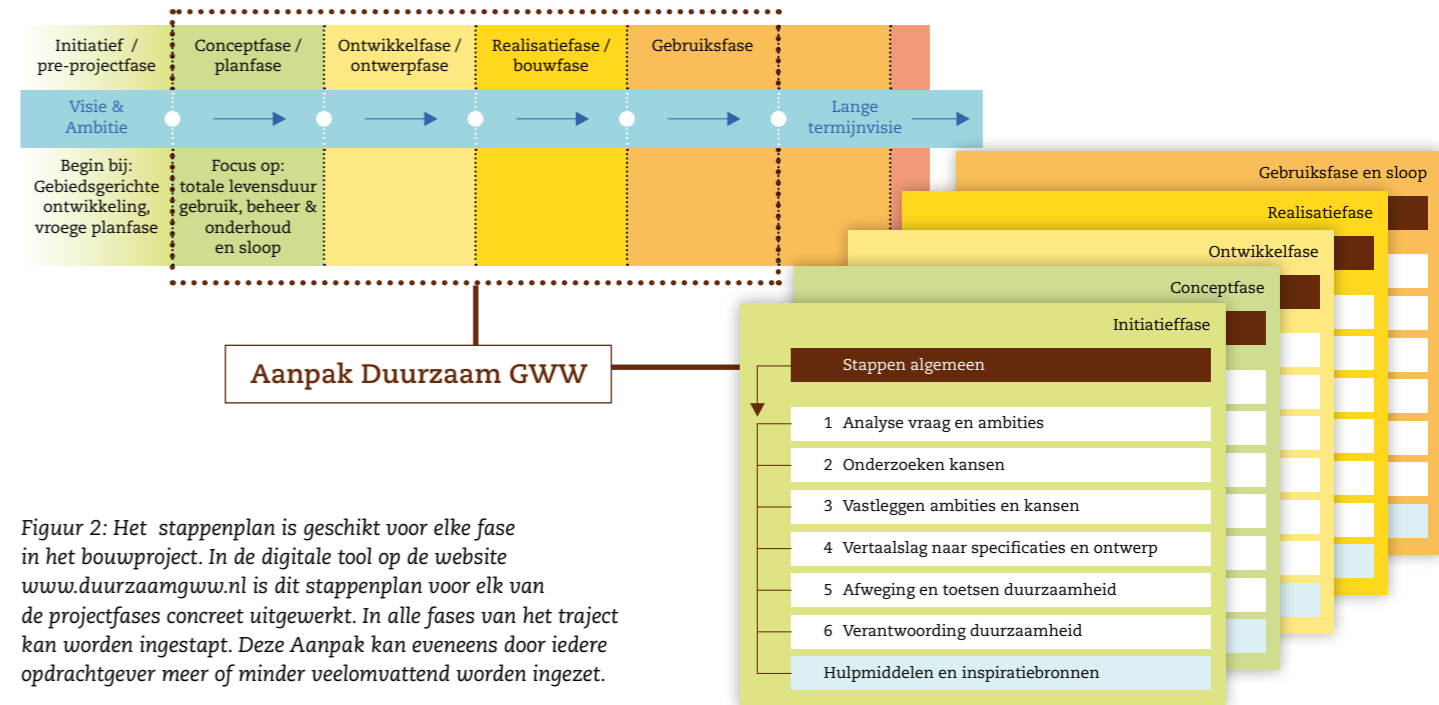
Initiatief / pre-projectfase

Conceptfase / planfase

Ontwikkelfase / ontwerpfase

Realisatiefase / bouwfase

Gebruiksfase

Visie & Ambitie

Lange termijnvisie

Begin bij: Gebiedsgerichte ontwikkeling, vroege planfase

Focus op: totale levensduur gebruik, beheer & onderhoud en sloop

Aanpak Duurzaam GWW

Gebruiksfase en sloop

Realisatiefase

Ontwikkelfase

Conceptfase

Initiatieffase

Stappen algemeen

1 Analyse vraag en ambities

2 Onderzoeken kansen

3 Vastleggen ambities en kansen

4 Vertaalslag naar specificaties en ontwerp

5 Afweging en toetsen duurzaamheid

6 Verantwoording duurzaamheid

Hulpmiddelen en inspiratiebronnen

Figuur 2: Het stappenplan is geschikt voor elke fase in het bouwproject. In de digitale tool op de website www.duurzaamgww.nl is dit stappenplan voor elk van de projectfases concreet uitgewerkt. In alle fases van het traject kan worden ingestapt. Deze Aanpak kan eveneens door iedere opdrachtgever meer of minder veelomvattend worden ingezet.